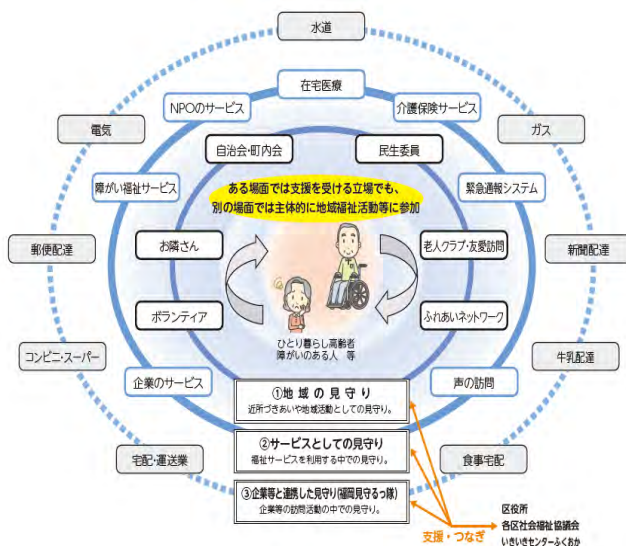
水道

在宅医療

NPOのサービス

介護保険サービス

電気

ガス

自治会・町内会

民生委員

障がい福祉サービス

緊急通報システム

ある場面では支援を受ける立場でも、別の場面では主体的に地域福祉活動等に参加

郵便配達

新聞配達

お隣さん

老人クラブ・友愛訪問

ボランティア

ふれあいネットワーク

ひとり暮らし高齢者
障がいのある人　等

コンビニ・スーパー

牛乳配達

企業のサービス

声の訪問

①地域の見守り
近所づきあいや地域活動としての見守り。

②サービスとしての見守り
福祉サービスを利用する中での見守り。

③企業等と連携した見守り(福岡見守るっ隊)
企業等の訪問活動の中での見守り。

宅配・運送業

食事宅配

支援・つなぎ

区役所
各区社会福祉協議会
いきいきセンターふくおか